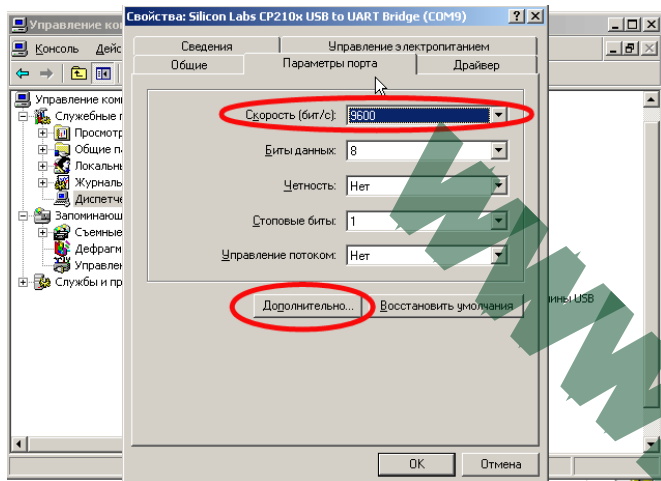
Управление ко
Консоль Дейс
Управление ком
Служебные
Просмотр
Общие п
Локальн
Журналь
Диспетче
Запоминающ
Съемные
Дефрагм
Управлен
Службы и пр

Свойства: Silicon Labs CP210x USB to UART Bridge (COM9)
? X
Сведения
Управление электропитанием
Общие
Параметры порта
Драйвер

Скорость (бит/с): 9600
Биты данных: 8
Четность: Нет
Стоповые биты: 1
Управление потоком: Нет

Дополнительно...
Восстановить умолчания

ины USB

OK
Отмена